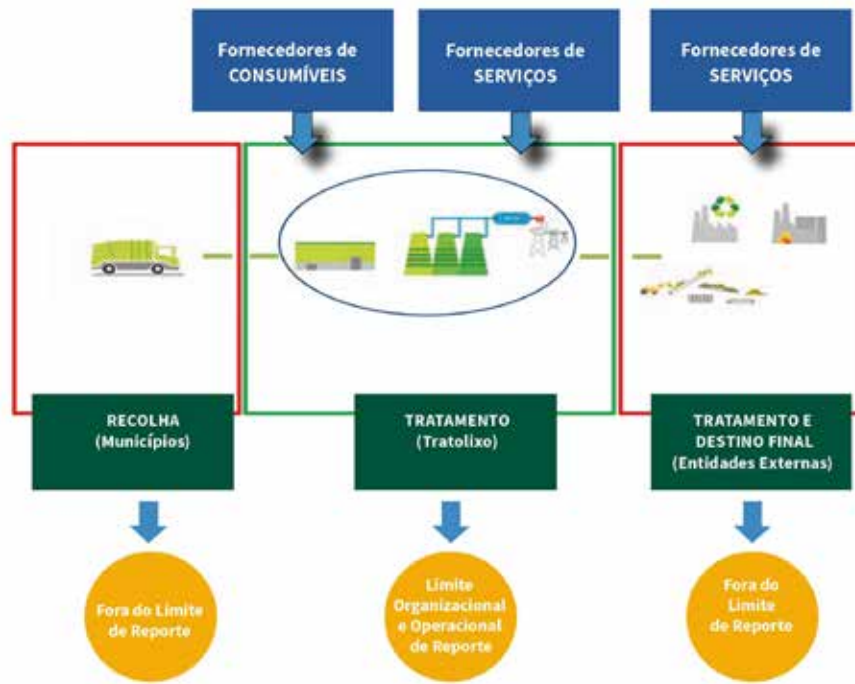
Fornecedores de CONSUMÍVEIS

Fornecedores de SERVIÇOS

Fornecedores de SERVIÇOS

RECOLHA (Municípios)

TRATAMENTO (Tratolixo)

TRATAMENTO E DESTINO FINAL (Entidades Externas)

Fora do Limite de Reporte

Limite Organizacional e Operacional de Reporte

Fora do Limite de Reporte